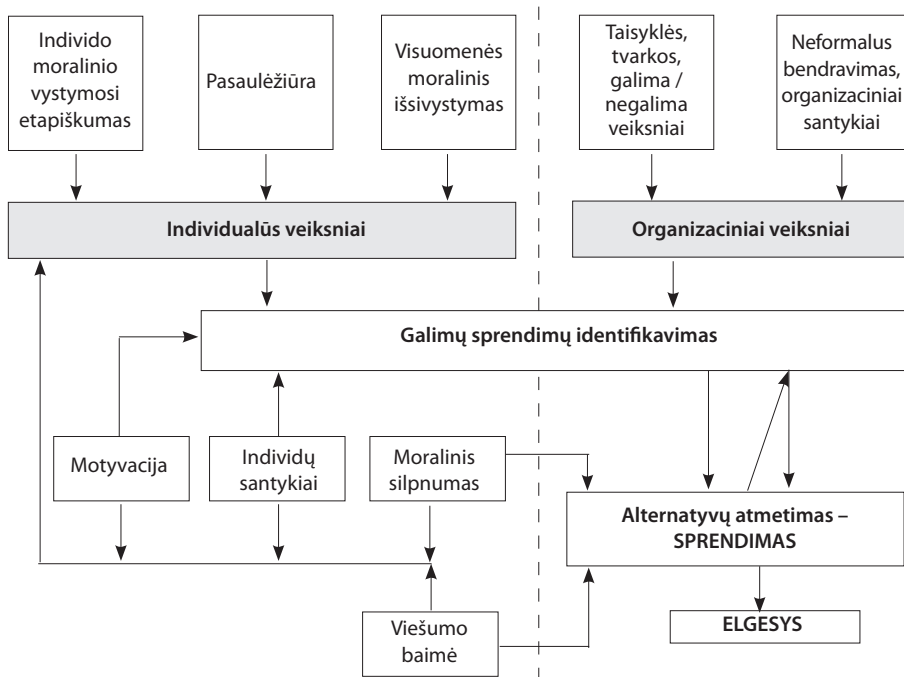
Individo moralinio vystymosi etapiškumas

Pasaulėžiūra

Visuomenės moralinis išsivystymas

Taisyklės, tvarkos, galima / negalima veiksniai

Neformalus bendravimas, organizaciniai santykiai

Individualūs veiksniai

Organizaciniai veiksniai

Galimų sprendimų identifikavimas

Motyvacija

Individų santykiai

Moralinis silpnumas

Alternatyvų atmetimas – SPRENDIMAS

ELGESYS

Viešumo baimė